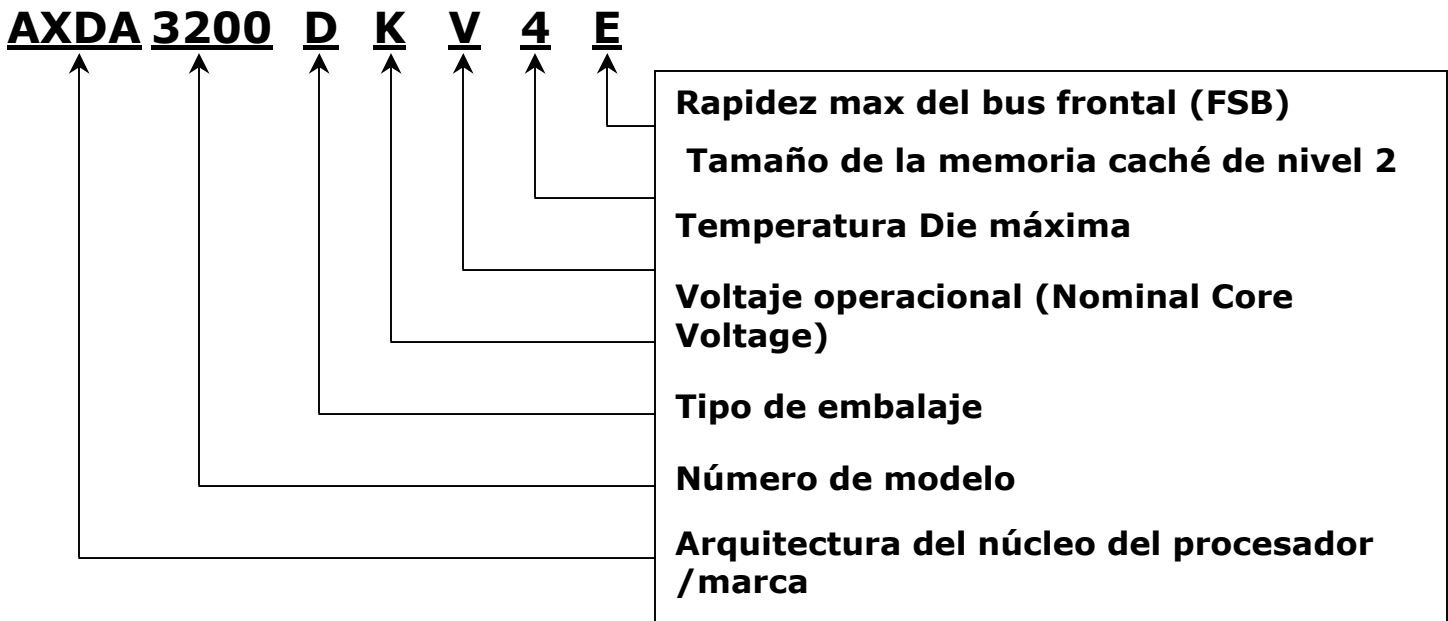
AXDA 3200 D K V 4 E

Rapidez max del bus frontal (FSB)

Tamaño de la memoria caché de nivel 2

Temperatura Die máxima

Voltaje operacional (Nominal Core Voltage)

Tipo de embalaje

Número de modelo

Arquitectura del núcleo del procesador /marca